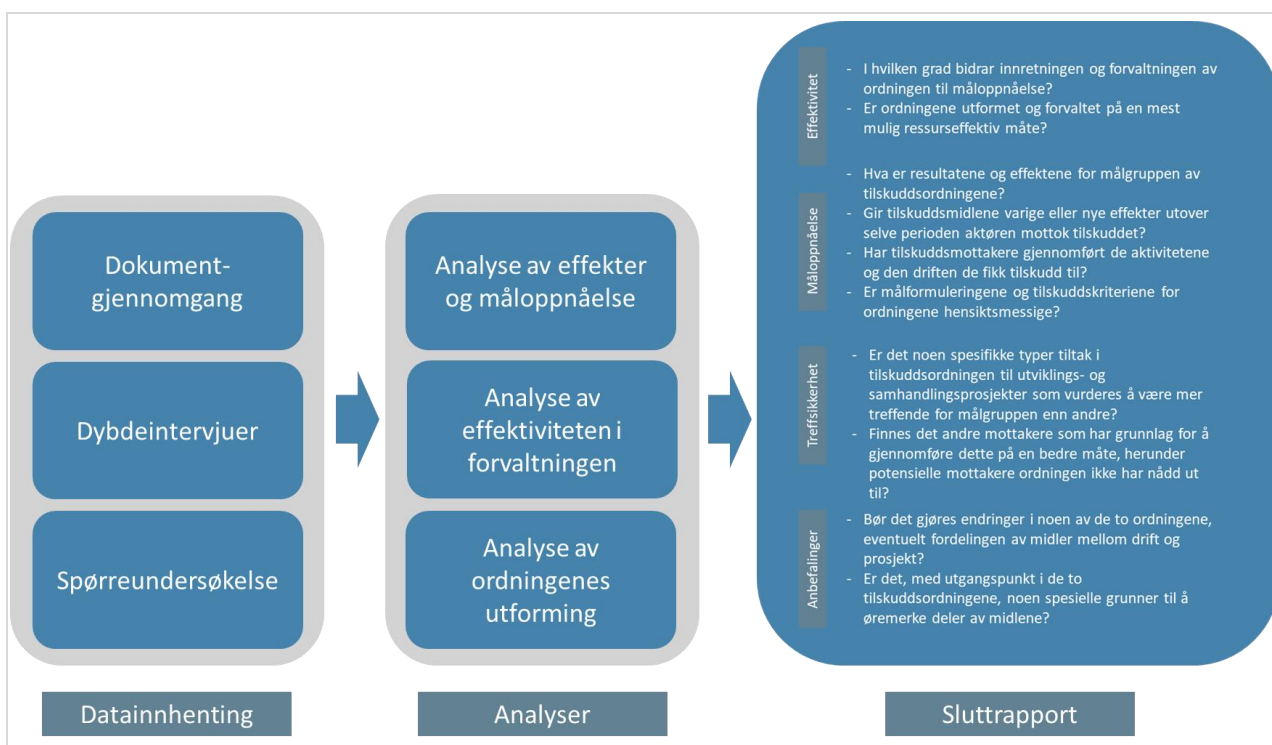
Dokumentgjennomgang

Dybdeintervjuer

Spørreundersøkelse

Datainnhenting

Analyse av effekter og måloppnåelse

Analyse av effektiviteten i forvaltningen

Analyse av ordningenes utforming

Analyser

Effektivitet

- I hvilken grad bidrar innretningen og forvaltningen av ordningen til måloppnåelse?
- Er ordningene utformet og forvaltet på en mest mulig ressurseffektiv måte?

Måloppnåelse

- Hva er resultatene og effektene for målgruppen av tilskuddsordningene?
- Gir tilskuddsmidlene varige eller nye effekter utover selve perioden aktøren mottok tilskuddet?
- Har tilskuddsmottakere gjennomført de aktivitetene og den driften de fikk tilskudd til?
- Er målformuleringene og tilskuddskriteriene for ordningene hensiktsmessige?

Treffsikkerhet

- Er det noen spesifikke typer tiltak i tilskuddsordningen til utviklings- og samhandlingsprosjekter som vurderes å være mer treffende for målgruppen enn andre?
- Finnes det andre mottakere som har grunnlag for å gjennomføre dette på en bedre måte, herunder potensielle mottakere ordningen ikke har nådd ut til?

Anbefalinger

- Bør det gjøres endringer i noen av de to ordningene, eventuelt fordelingen av midler mellom drift og prosjekt?
- Er det, med utgangspunkt i de to tilskuddsordningene, noen spesielle grunner til å øremerke deler av midlene?

Sluttrapport